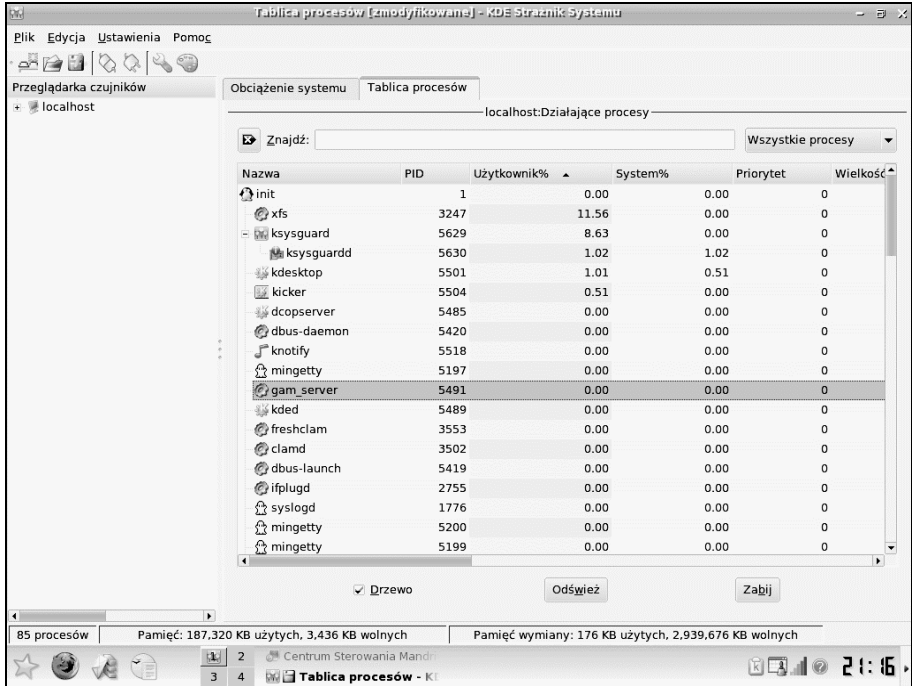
Tablica procesów [zmodyfikowane] - KDE Strażnik Systemu

Plik Edycja Ustawienia Pomoc

Przeglądarka czujników

localhost

Obciążenie systemu | Tablica procesów

localhost:Działające procesy

Znajdź:

Wszystkie procesy

| Nazwa | PID | Użytkownik% | System% | Priorytet | Wielkość |
|---|---|---|---|---|---|
| init | 1 | 0.00 | 0.00 | 0 | |
| xfs | 3247 | 11.56 | 0.00 | 0 | |
| ksysguard | 5629 | 8.63 | 0.00 | 0 | |
| ksysguardd | 5630 | 1.02 | 1.02 | 0 | |
| kdesktop | 5501 | 1.01 | 0.51 | 0 | |
| kicker | 5504 | 0.51 | 0.00 | 0 | |
| dcopserver | 5485 | 0.00 | 0.00 | 0 | |
| dbus-daemon | 5420 | 0.00 | 0.00 | 0 | |
| knotify | 5518 | 0.00 | 0.00 | 0 | |
| mingetty | 5197 | 0.00 | 0.00 | 0 | |
| gam_server | 5491 | 0.00 | 0.00 | 0 | |
| kded | 5489 | 0.00 | 0.00 | 0 | |
| freshclam | 3553 | 0.00 | 0.00 | 0 | |
| clamd | 3502 | 0.00 | 0.00 | 0 | |
| dbus-launch | 5419 | 0.00 | 0.00 | 0 | |
| ifplugd | 2755 | 0.00 | 0.00 | 0 | |
| syslogd | 1776 | 0.00 | 0.00 | 0 | |
| mingetty | 5200 | 0.00 | 0.00 | 0 | |
| mingetty | 5199 | 0.00 | 0.00 | 0 | |

Drzewo

Odśwież

Zabij

85 procesów | Pamięć: 187,320 KB użytych, 3,436 KB wolnych | Pamięć wymiany: 176 KB użytych, 2,939,676 KB wolnych

1 2 3 4

Centrum Sterowania Mandri

Tablica procesów - K

21:16